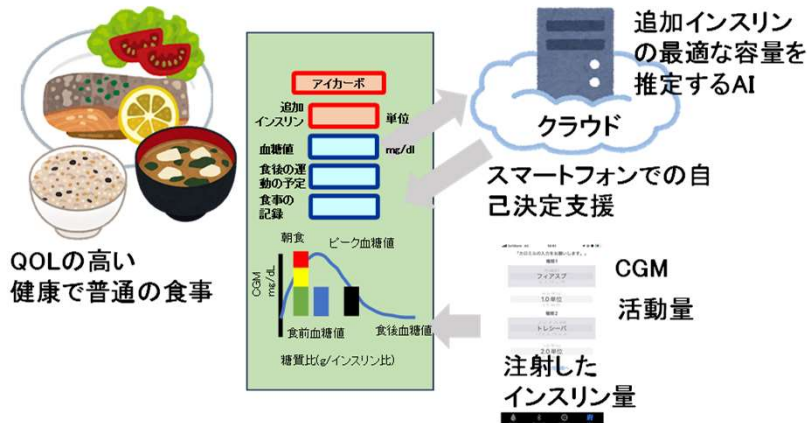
追加インスリンの最適な容量を推定するAI

クラウド

アイカーボ

追加インスリン

単位

血糖値

mg/dl

食後の運動の予定

食事の記録

スマートフォンでの自己決定支援

朝食

ピーク血糖値

CGM mg/dL

食前血糖値

食後血糖値

糖質比(g/インスリン比)

QOLの高い健康で普通の食事

フィアスプ

1.0単位

トレシーバ

2.0単位

CGM

活動量

注射したインスリン量